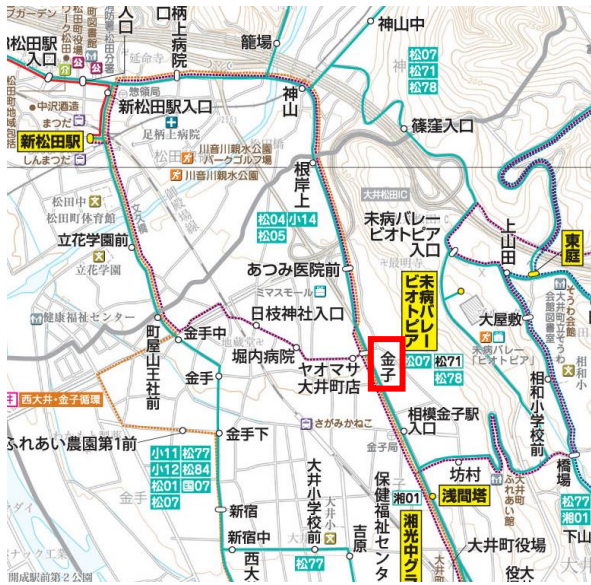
ガーデン
松田駅入口
口
柄上病院
龍場
神山中
入口
新松田駅入口
神山
松07
松71
松78
篠窪入口
中沢酒造
まつだ
新松田駅
しんまつだ
足柄上病院
川音川親水公園
パークゴルフ場
川音川親水公園
根岸上
大井松田IC
松田中
松田町体育館
未病バレー
ビオトピア
入口
上山田
東庭
立花学園前
松04
小14
松05
立花学園
あつみ医院前
未病バレー
ビオトピア
ミマスモール
健康福祉センター
日枝神社入口
大屋敷
町屋山王社前
金手中
堀内病院
ヤオマサ
大井町店
金子
松07
松71
松78
未病バレー「ビオトピア」
相和小学校前
西大井・金子循環
金手
相模金子駅入口
さがみかねこ
ふれあい農園第1前
金手下
小11
松77
小12
松84
松01
国07
松07
坊村
浅間塔
橋場
大井小学校前
保健福祉センター
湘01
湘光中グラ
新宿
新宿中
西大
吉原
松77
大井町役場
松77
湘01
下山
開成駅前第2公園